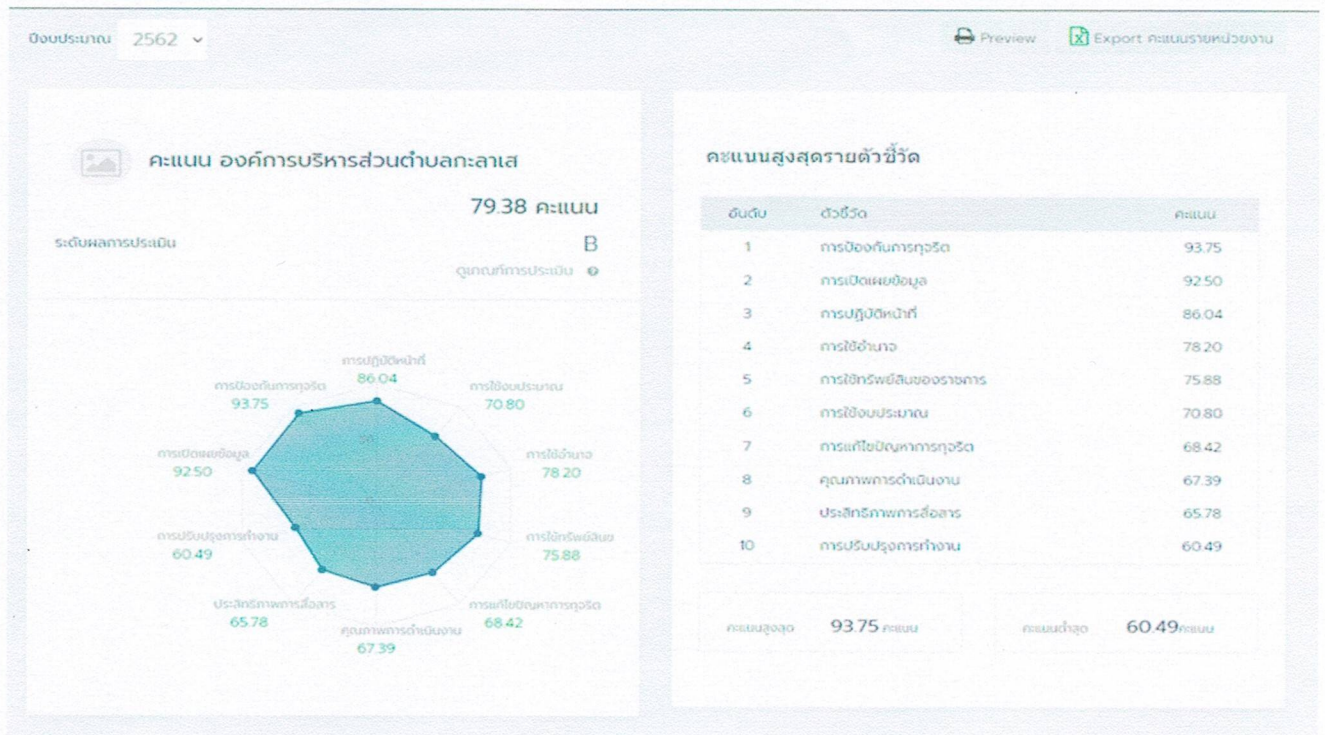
ปีงบประมาณ 2562

Preview Export คะแนนรายหน่วยงาน

คะแนน องค์การบริหารส่วนตำบลกะลาเส

79.38 คะแนน

ระดับผลการประเมิน B

ดูเกณฑ์การประเมิน

การปฏิบัติหน้าที่ 86.04
การใช้งบประมาณ 70.80
การใช้อำนาจ 78.20
การใช้ทรัพย์สินฯ 75.88
การแก้ไขปัญหาการทุจริต 68.42
คุณภาพการดำเนินงาน 67.39
ประสิทธิภาพการสื่อสาร 65.78
การปรับปรุงการทำงาน 60.49
การเปิดเผยข้อมูล 92.50
การป้องกันการทุจริต 93.75

คะแนนสูงสุดรายตัวชี้วัด

| อันดับ | ตัวชี้วัด | คะแนน |
|---|---|---|
| 1 | การป้องกันการทุจริต | 93.75 |
| 2 | การเปิดเผยข้อมูล | 92.50 |
| 3 | การปฏิบัติหน้าที่ | 86.04 |
| 4 | การใช้อำนาจ | 78.20 |
| 5 | การใช้ทรัพย์สินของราชการ | 75.88 |
| 6 | การใช้งบประมาณ | 70.80 |
| 7 | การแก้ไขปัญหาการทุจริต | 68.42 |
| 8 | คุณภาพการดำเนินงาน | 67.39 |
| 9 | ประสิทธิภาพการสื่อสาร | 65.78 |
| 10 | การปรับปรุงการทำงาน | 60.49 |

คะแนนสูงสุด 93.75 คะแนน

คะแนนต่ำสุด 60.49 คะแนน